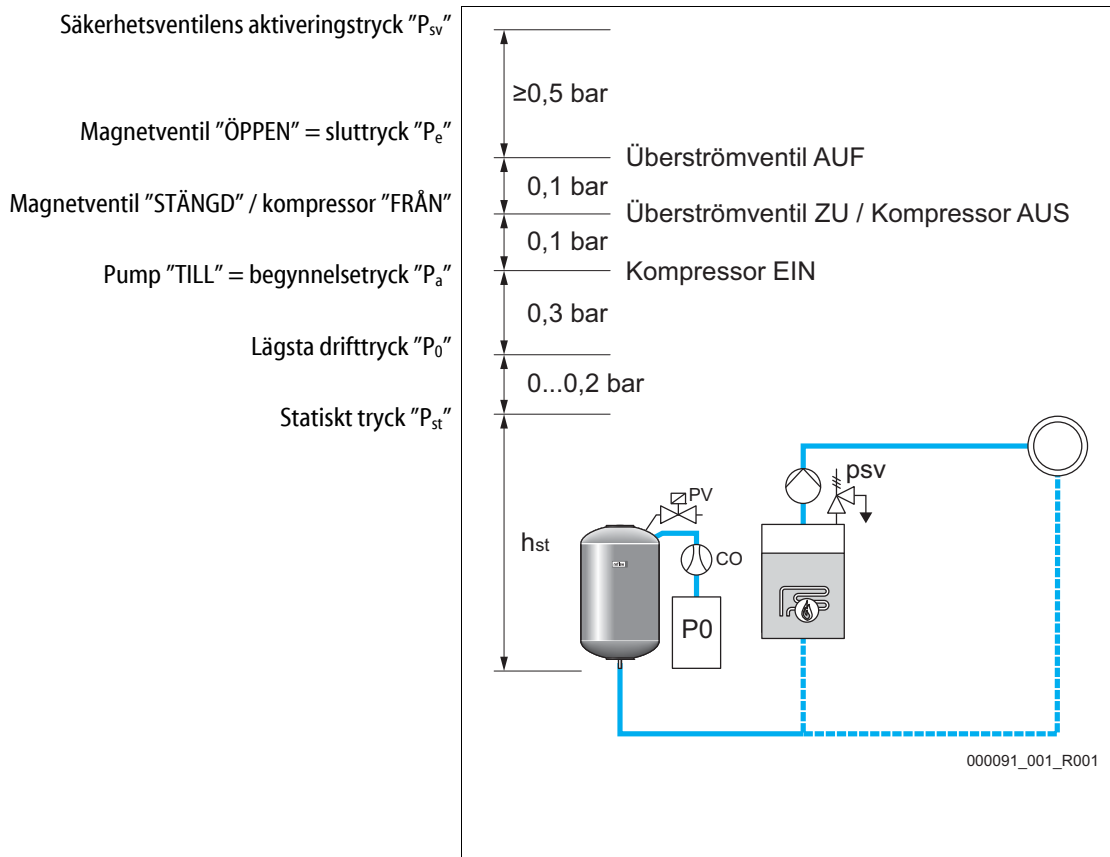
Säkerhetsventilens aktiveringstryck ”$P_{sv}$”

Magnetventil ”ÖPPEN” = sluttryck ”$P_e$”

Magnetventil ”STÄNGD” / kompressor ”FRÅN”

Pump ”TILL” = begynnelsetryck ”$P_a$”

Lägsta drifttryck ”$P_0$”

Statiskt tryck ”$P_{st}$”

≥0,5 bar

Überströmventil AUF

0,1 bar

Überströmventil ZU / Kompressor AUS

0,1 bar

Kompressor EIN

0,3 bar

0...0,2 bar

$h_{st}$

PV

psv

CO

P0

000091_001_R001